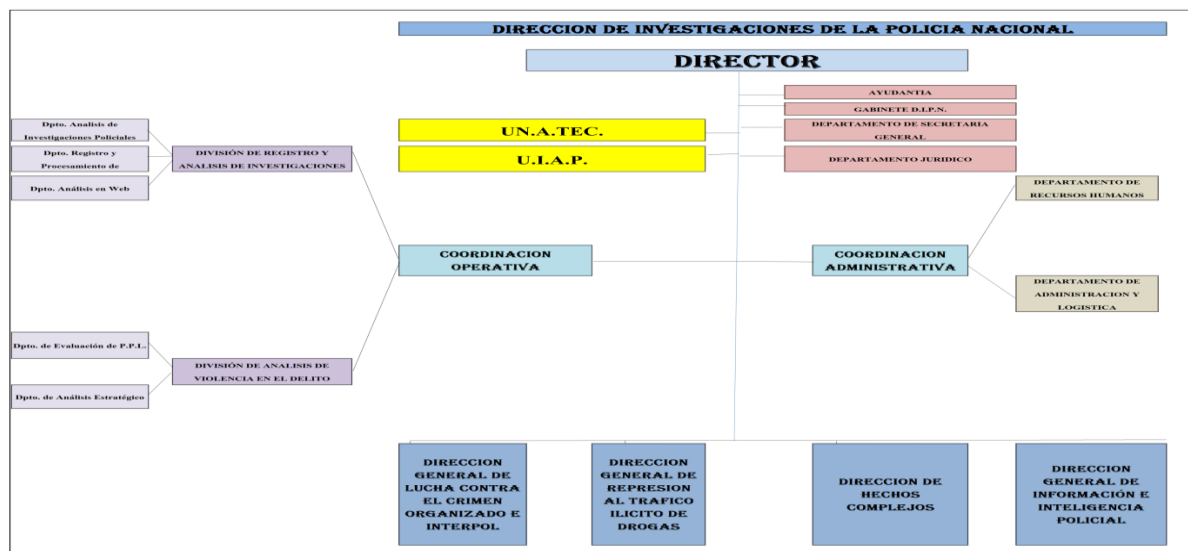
DIRECCION DE INVESTIGACIONES DE LA POLICIA NACIONAL

DIRECTOR

AYUDANTIA

GABINETE D.I.P.N.

DEPARTAMENTO DE SECRETARIA GENERAL

DEPARTAMENTO JURIDICO

UN.A.TEC.

U.I.A.P.

Dpto. Analisis de Investigaciones Policiales

Dpto. Registro y Procesamiento de

Dpto. Análisis en Web

DIVISIÓN DE REGISTRO Y ANALISIS DE INVESTIGACIONES

COORDINACION OPERATIVA

COORDINACION ADMINISTRATIVA

DEPARTAMENTO DE RECURSOS HUMANOS

DEPARTAMENTO DE ADMINISTRACION Y LOGISTICA

Dpto. de Evaluación de P.P.I.

Dpto. de Análisis Estratégico

DIVISIÓN DE ANALISIS DE VIOLENCIA EN EL DELITO

DIRECCION GENERAL DE LUCHA CONTRA EL CRIMEN ORGANIZADO E INTERPOL

DIRECCION GENERAL DE REPRESION AL TRAFICO ILICITO DE DROGAS

DIRECCION DE HECHOS COMPLEJOS

DIRECCION GENERAL DE INFORMACIÓN E INTELIGENCIA POLICIAL